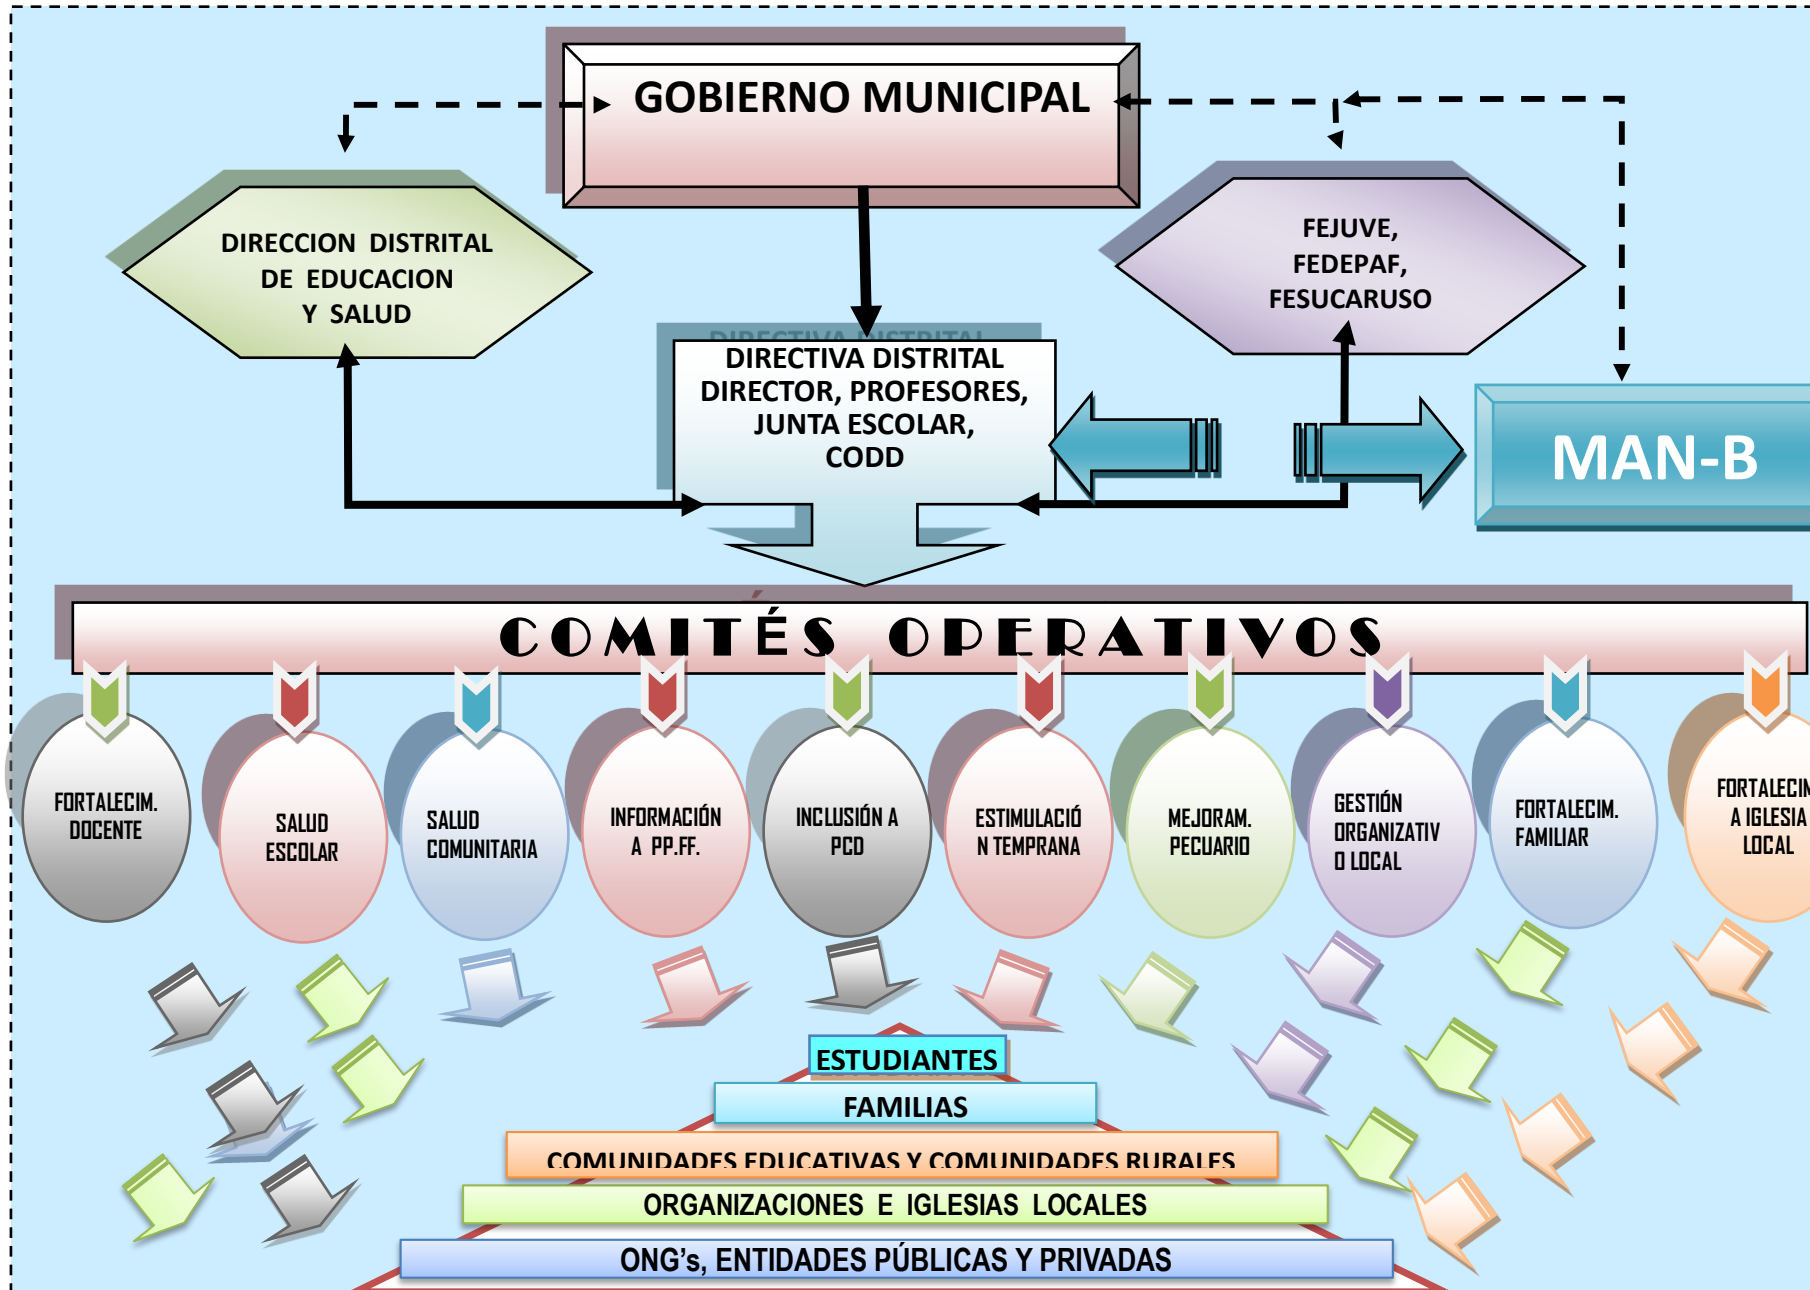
GOBIERNO MUNICIPAL

DIRECCION DISTRITAL DE EDUCACION Y SALUD

FEJUVE, FEDEPAF, FESUCARUSO

DIRECTIVA DISTRITAL DIRECTOR, PROFESORES, JUNTA ESCOLAR, CODD

MAN-B

COMITÉS OPERATIVOS

FORTALECIM. DOCENTE

SALUD ESCOLAR

SALUD COMUNITARIA

INFORMACIÓN A PP.FF.

INCLUSIÓN A PCD

ESTIMULACIÓN TEMPRANA

MEJORAM. PECUARIO

GESTIÓN ORGANIZATIVO LOCAL

FORTALECIM. FAMILIAR

FORTALECIM A IGLESIA LOCAL

ESTUDIANTES

FAMILIAS

COMUNIDADES EDUCATIVAS Y COMUNIDADES RURALES

ORGANIZACIONES E IGLESIAS LOCALES

ONG's, ENTIDADES PÚBLICAS Y PRIVADAS